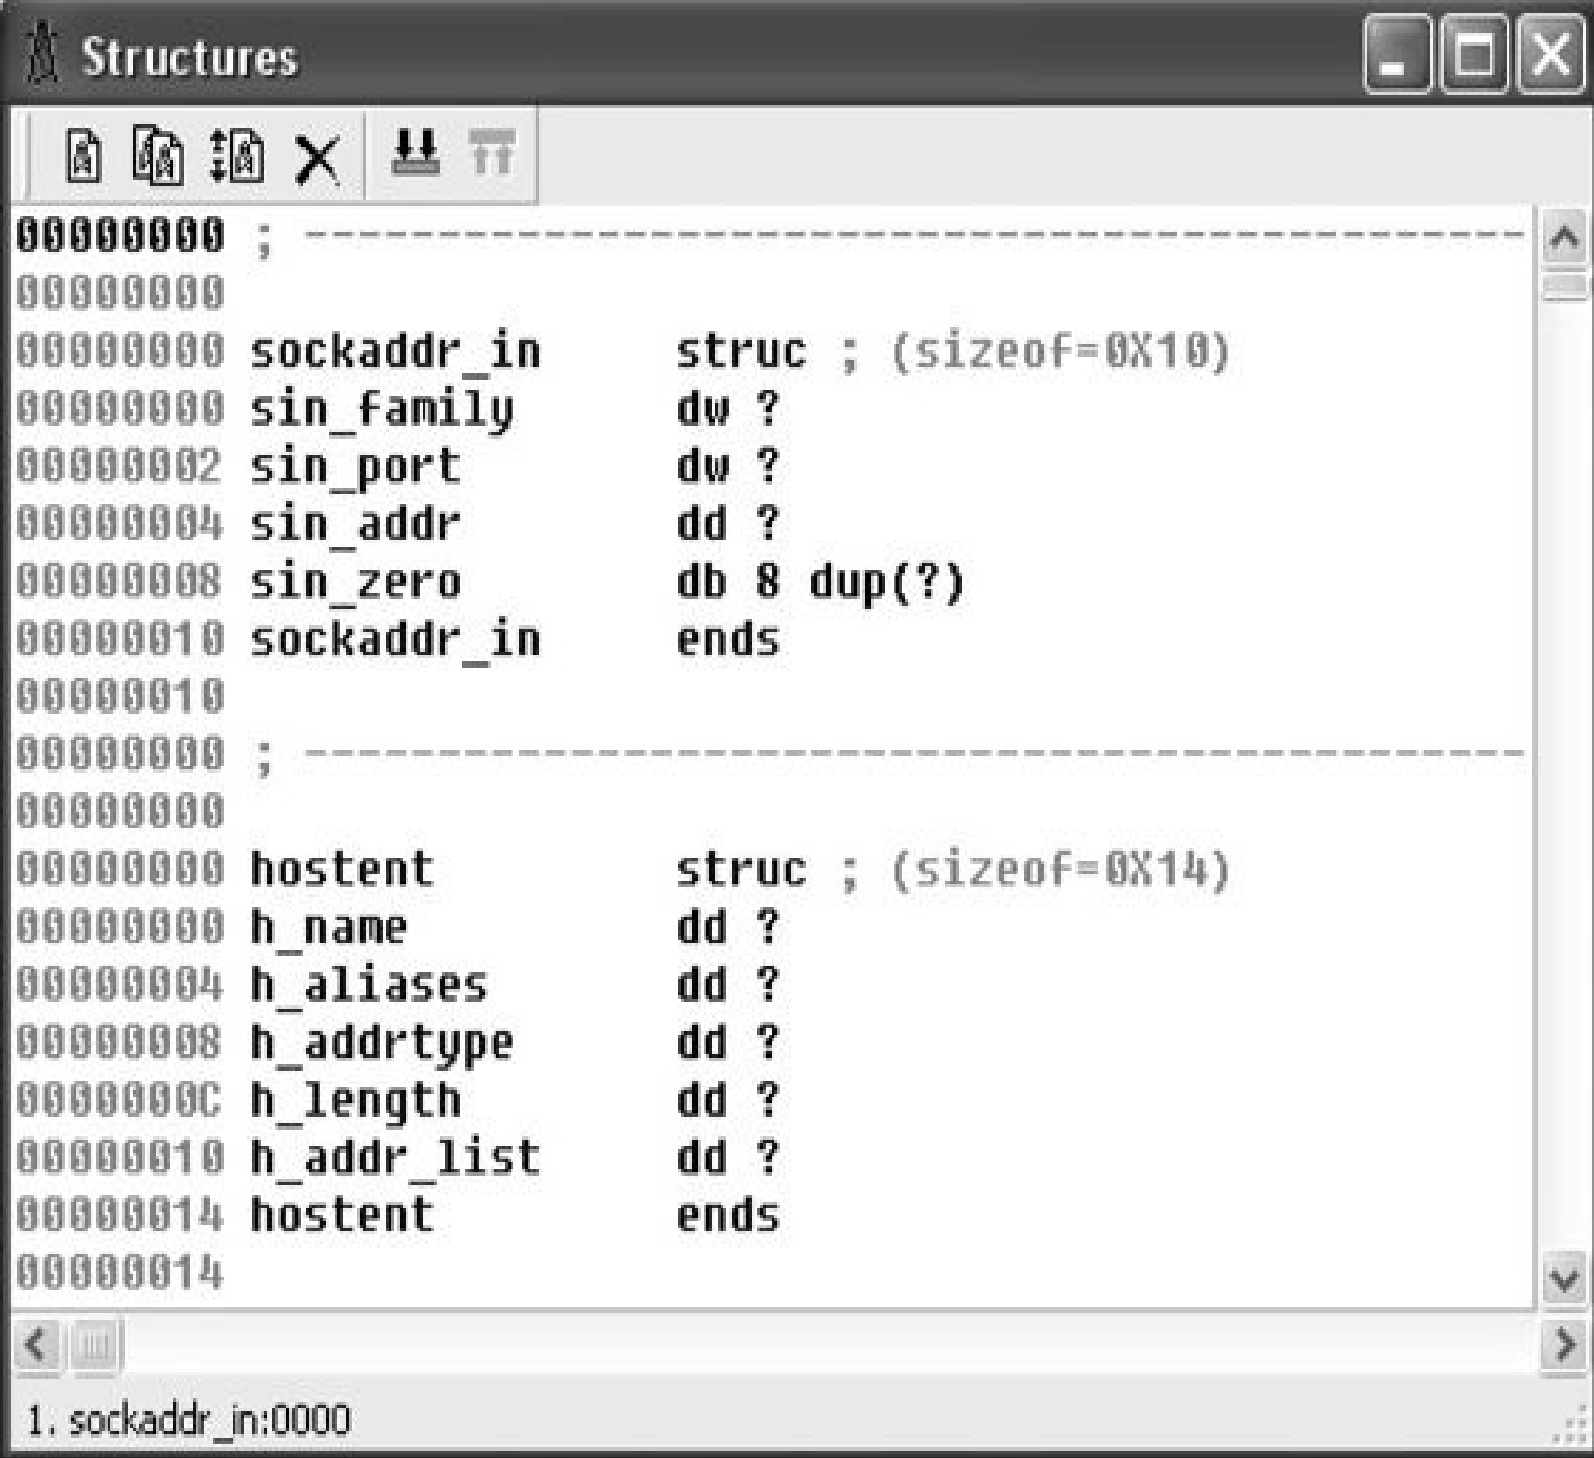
Structures

00000000 ; ---------------------------------------------------------------
00000000
00000000 sockaddr_in      struc ; (sizeof=0X10)
00000000 sin_family       dw ?
00000002 sin_port         dw ?
00000004 sin_addr         dd ?
00000008 sin_zero         db 8 dup(?)
00000010 sockaddr_in      ends
00000010
00000000 ; ---------------------------------------------------------------
00000000
00000000 hostent          struc ; (sizeof=0X14)
00000000 h_name           dd ?
00000004 h_aliases        dd ?
00000008 h_addrtype       dd ?
0000000C h_length         dd ?
00000010 h_addr_list      dd ?
00000014 hostent          ends
00000014

1. sockaddr_in:0000